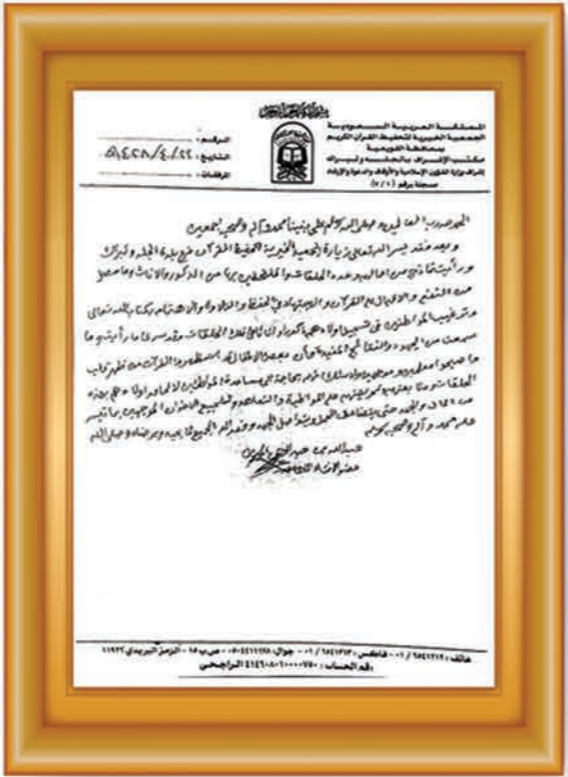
المملكة العربية السعودية
الجمعية الخيرية لتحفيظ القرآن الكريم
بمحافظة القويعية
مكتب الإشراف بالجلة وتبراك

الرقم:
التاريخ: ١٤٢٨/٤/٢٢هـ
المرفقات:

الحمد لله رب العالمين والصلاة والسلام على نبينا محمد وعلى آله وصحبه أجمعين
وبعد فقد تشرفت بزيارة الجمعية الخيرية لتحفيظ القرآن في بلدة الجلة وتبراك
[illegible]

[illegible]